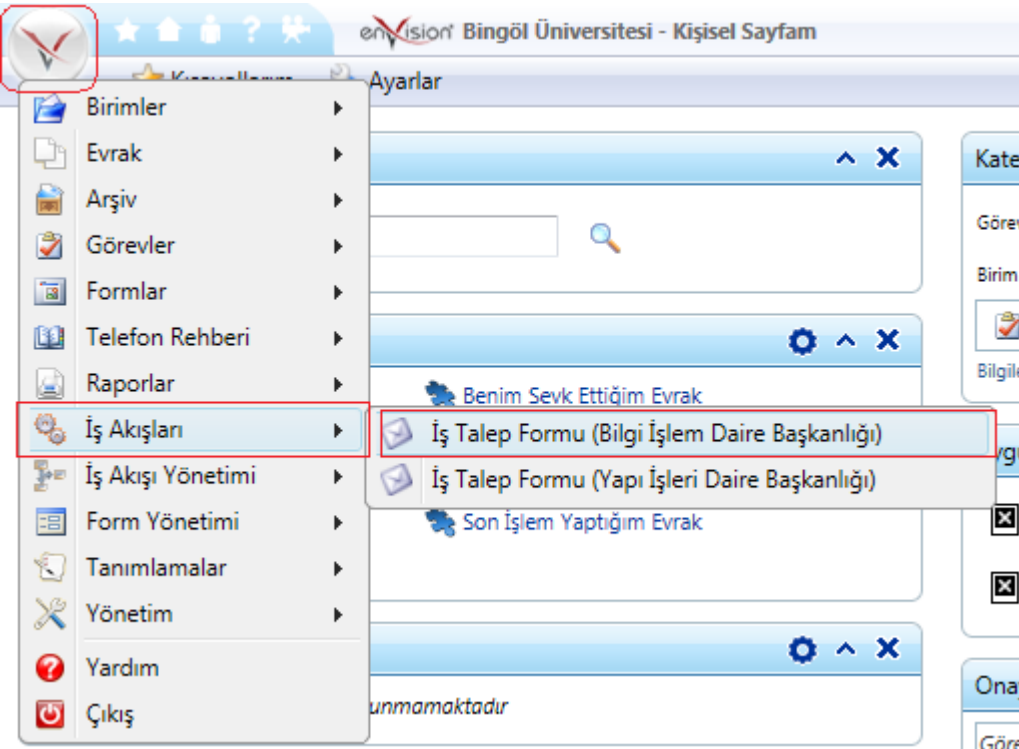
enVision Bingöl Üniversitesi - Kişisel Sayfam

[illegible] Ayarlar

Birimler
Evrak
Arşiv
Görevler
Formlar
Telefon Rehberi
Raporlar
İş Akışları
İş Akışı Yönetimi
Form Yönetimi
Tanımlamalar
Yönetim
Yardım
Çıkış

İş Talep Formu (Bilgi İşlem Daire Başkanlığı)
İş Talep Formu (Yapı İşleri Daire Başkanlığı)

Benim Sevk Ettiğim Evrak
Son İşlem Yaptığım Evrak

unmamaktadır

Kate
Görev
Birim
Bilgile
ygı
Ona
Göre